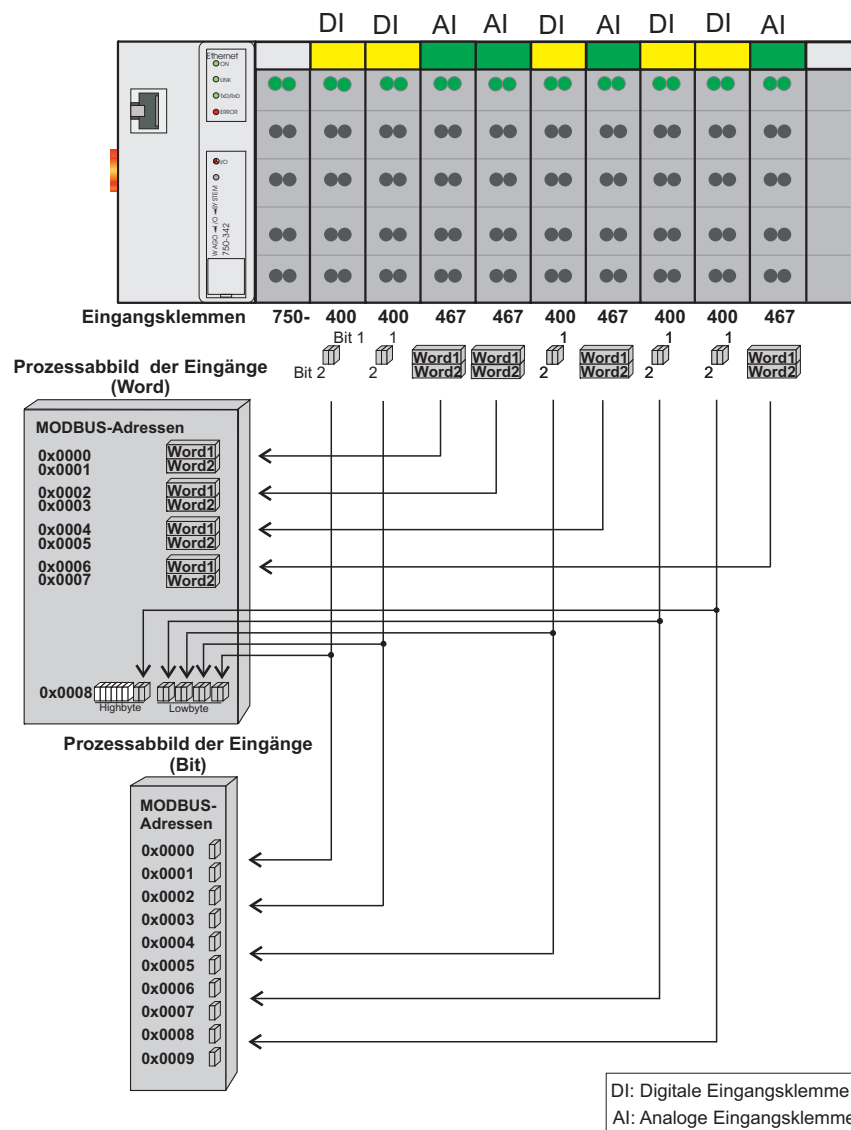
DI DI AI AI DI AI DI DI AI

Ethernet
ON
LINK
TxD/RxD
ERROR

I/O
SYSTEM
WAGO I/O
750-342

Eingangsklemmen 750- 400 400 467 467 400 467 400 400 467

Bit 1 1 1 1 1
Bit 2 2 2 2 2

Prozessabbild der Eingänge (Word)

Word1 Word2 Word1 Word2 Word1 Word2 Word1 Word2

MODBUS-Adressen
0x0000 0x0001 Word1 Word2
0x0002 0x0003 Word1 Word2
0x0004 0x0005 Word1 Word2
0x0006 0x0007 Word1 Word2

0x0008
Highbyte Lowbyte

Prozessabbild der Eingänge (Bit)

MODBUS-Adressen
0x0000
0x0001
0x0002
0x0003
0x0004
0x0005
0x0006
0x0007
0x0008
0x0009

DI: Digitale Eingangsklemme
AI: Analoge Eingangsklemme